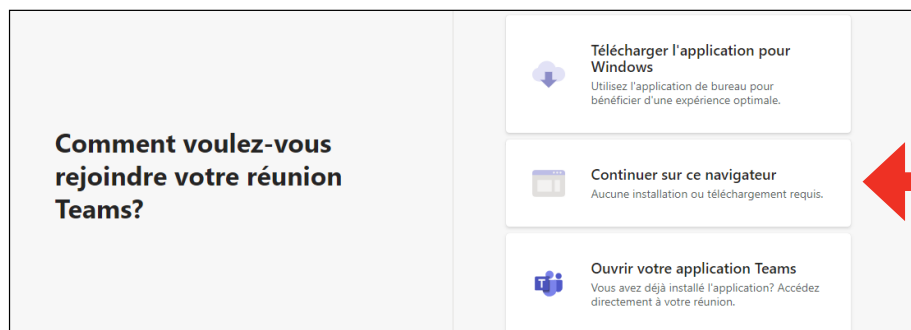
Comment voulez-vous rejoindre votre réunion Teams?

Télécharger l'application pour Windows
Utilisez l'application de bureau pour bénéficier d'une expérience optimale.

Continuer sur ce navigateur
Aucune installation ou téléchargement requis.

Ouvrir votre application Teams
Vous avez déjà installé l'application? Accédez directement à votre réunion.